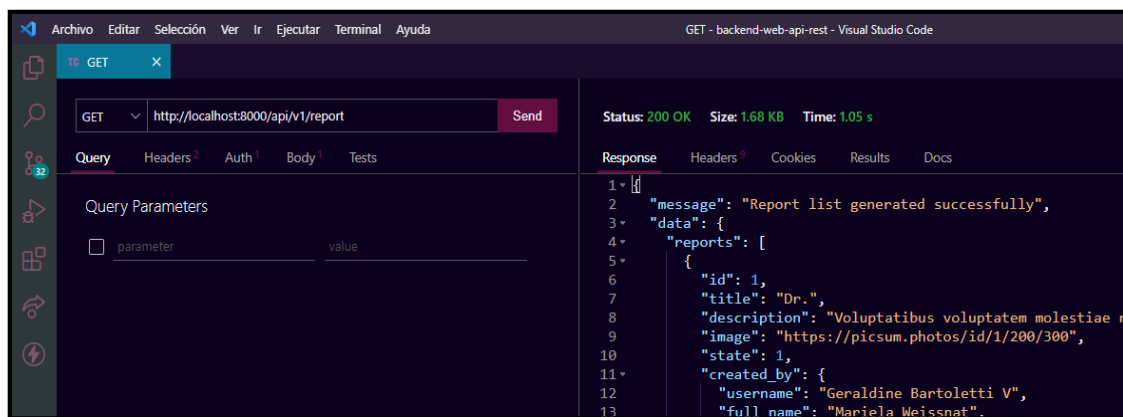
Archivo Editar Selección Ver Ir Ejecutar Terminal Ayuda

GET - backend-web-api-rest - Visual Studio Code

TC GET ×

32

GET http://localhost:8000/api/v1/report Send

Query Headers 2 Auth 1 Body 1 Tests

Query Parameters

parameter value

Status: 200 OK Size: 1.68 KB Time: 1.05 s

Response Headers 9 Cookies Results Docs

1 {
2 "message": "Report list generated successfully",
3 "data": {
4 "reports": [
5 {
6 "id": 1,
7 "title": "Dr.",
8 "description": "Voluptatibus voluptatem molestiae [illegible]
9 "image": "https://picsum.photos/id/1/200/300",
10 "state": 1,
11 "created_by": {
12 "username": "Geraldine Bartoletti V",
13 "full_name": "Mariela Weissnat",